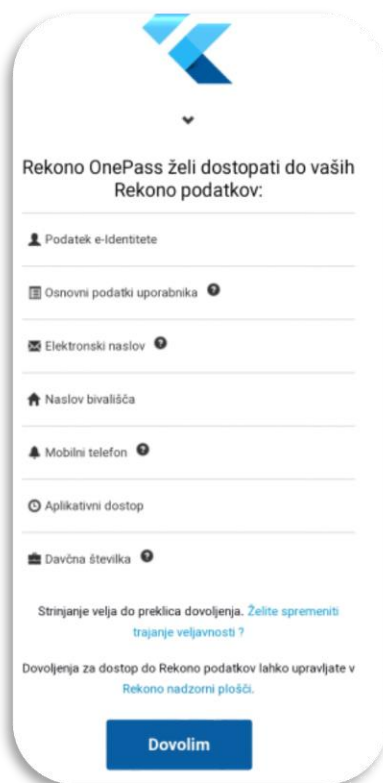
Rekono OnePass želi dostopati do vaših Rekono podatkov:

Podatek e-Identitete

Osnovni podatki uporabnika

Elektronski naslov

Naslov bivališča

Mobilni telefon

Aplikativni dostop

Davčna številka

Strinjanje velja do preklica dovoljenja. Želite spremeniti trajanje veljavnosti ?

Dovoljenja za dostop do Rekono podatkov lahko upravljate v Rekono nadzorni plošči.

Dovolim